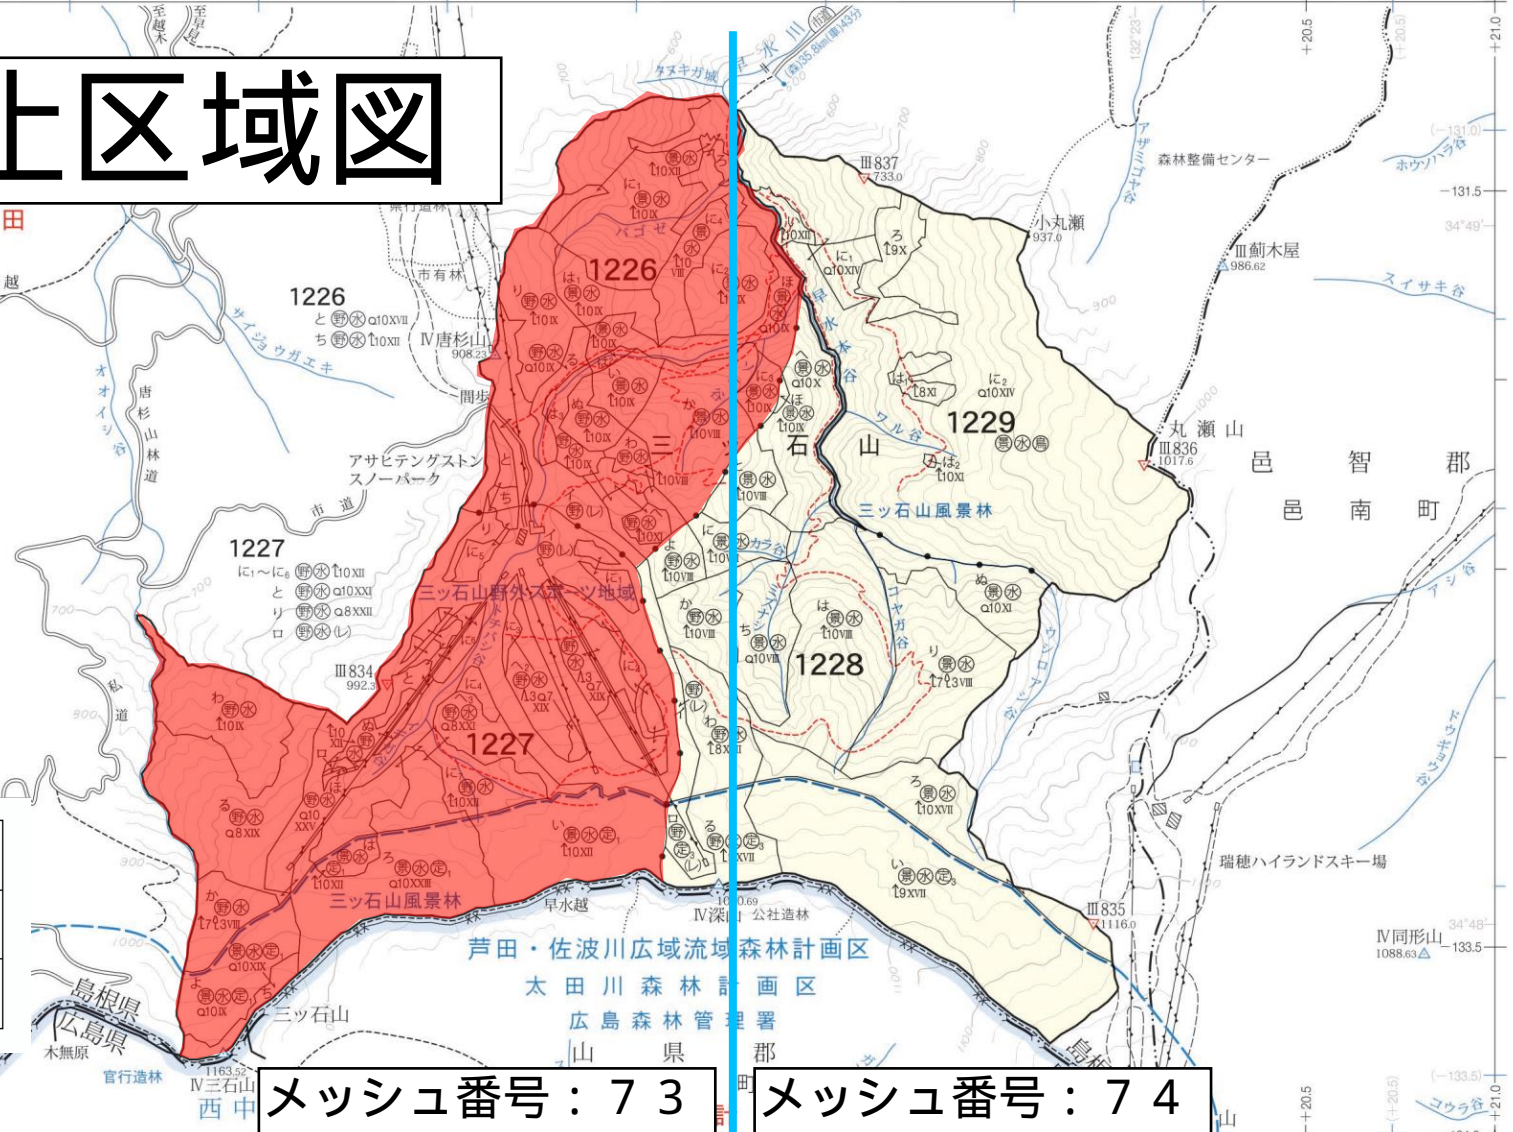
上区域図

1226
1227
1228
1229
三ッ石山野外スポーツ地域
三ッ石山風景林
石　山
邑　智　郡
邑　南　町
丸瀬山
Ⅲ836
1017.6
小丸瀬
937.0
Ⅲ837
733.0
Ⅲ薊木屋
986.62
森林整備センター
スイサキ谷
ホウソハラ谷
アザミゴヤ谷
Ⅳ唐杉山
908.23
唐杉山林道
オオイシ谷
サイジョウガエキ
アサヒテングストン スノーパーク
市道
市有林
間歩
Ⅲ834
992.3
私道
早水越
Ⅳ深山
1000.69
公社造林
Ⅲ835
1116.0
瑞穂ハイランドスキー場
Ⅳ同形山
1088.63
芦田・佐波川広域流域森林計画区
太田川森林計画区
広島森林管理署
山　県　郡
三ッ石山
Ⅳ三石山
1163.52
木無原
官行造林
島根県
広島県
西　中
三ッ石山風景林
カラ谷
コヤガ谷
ウルシ谷
早水谷
ワル谷
アシ谷
コウラ谷
タヌキガ城
早水川
メッシュ番号：７３
メッシュ番号：７４